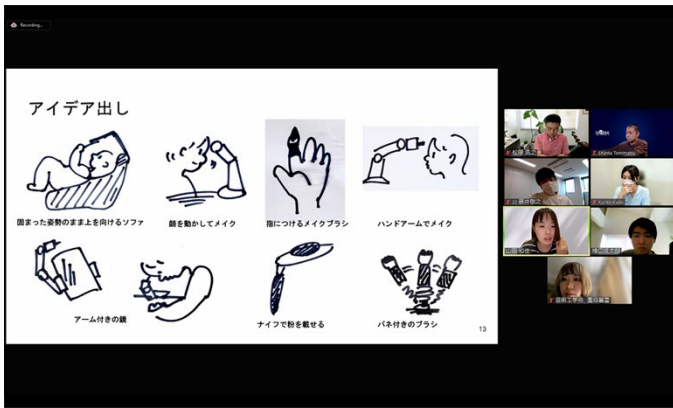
Recording...

アイデア出し

固まった姿勢のまま上を向けるソファ

鏡を動かしてメイク

指につけるメイクブラシ

ハンドアームでメイク

アーム付きの鏡

ナイフで粉を載せる

バネ付きのブラシ

13

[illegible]

Shota Tomimatsu

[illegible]

Kurita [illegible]

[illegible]

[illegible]

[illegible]